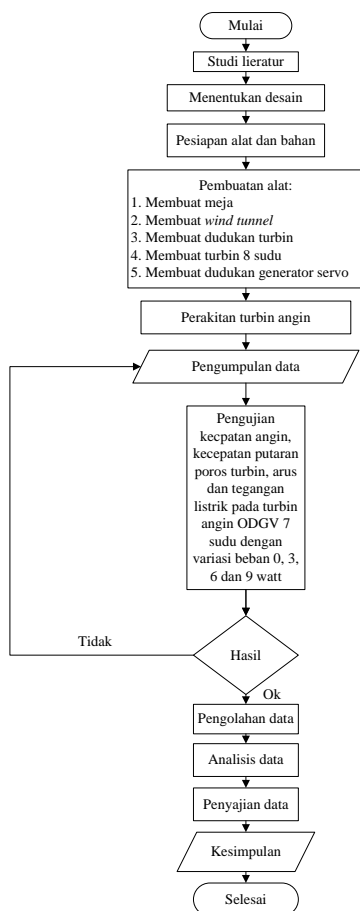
Mulai

Studi lieratur

Menentukan desain

Pesiapan alat dan bahan

Pembuatan alat:
1. Membuat meja
2. Membuat *wind tunnel*
3. Membuat dudukan turbin
4. Membuat turbin 8 sudu
5. Membuat dudukan generator servo

Perakitan turbin angin

Pengumpulan data

Pengujian kecpatan angin, kecepatan putaran poros turbin, arus dan tegangan listrik pada turbin angin ODGV 7 sudu dengan variasi beban 0, 3, 6 dan 9 watt

Tidak

Hasil

Ok

Pengolahan data

Analisis data

Penyajian data

Kesimpulan

Selesai